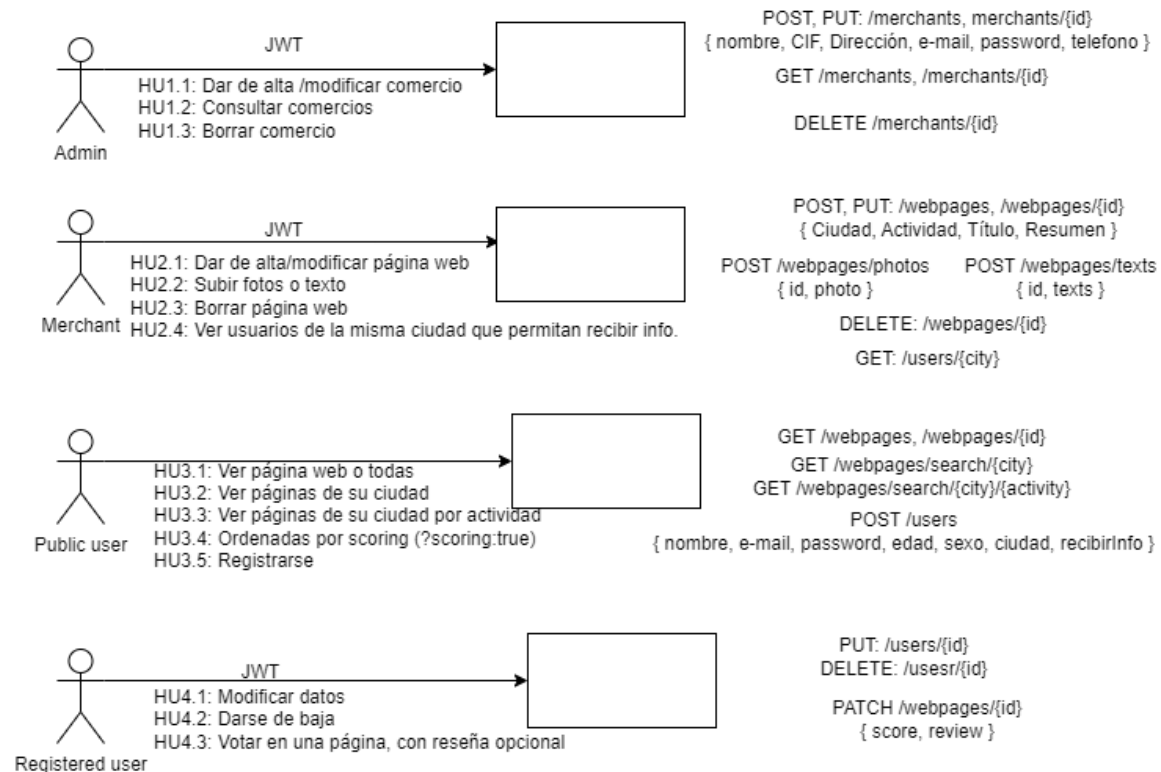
Admin

JWT

HU1.1: Dar de alta /modificar comercio
HU1.2: Consultar comercios
HU1.3: Borrar comercio

POST, PUT: /merchants, merchants/{id}
{ nombre, CIF, Dirección, e-mail, password, telefono }

GET /merchants, /merchants/{id}

DELETE /merchants/{id}

Merchant

JWT

HU2.1: Dar de alta/modificar página web
HU2.2: Subir fotos o texto
HU2.3: Borrar página web
HU2.4: Ver usuarios de la misma ciudad que permitan recibir info.

POST, PUT: /webpages, /webpages/{id}
{ Ciudad, Actividad, Título, Resumen }

POST /webpages/photos
{ id, photo }

POST /webpages/texts
{ id, texts }

DELETE: /webpages/{id}

GET: /users/{city}

Public user

HU3.1: Ver página web o todas
HU3.2: Ver páginas de su ciudad
HU3.3: Ver páginas de su ciudad por actividad
HU3.4: Ordenadas por scoring (?scoring:true)
HU3.5: Registrarse

GET /webpages, /webpages/{id}
GET /webpages/search/{city}
GET /webpages/search/{city}/{activity}

POST /users
{ nombre, e-mail, password, edad, sexo, ciudad, recibirInfo }

Registered user

JWT

HU4.1: Modificar datos
HU4.2: Darse de baja
HU4.3: Votar en una página, con reseña opcional

PUT: /users/{id}
DELETE: /usesr/{id}

PATCH /webpages/{id}
{ score, review }